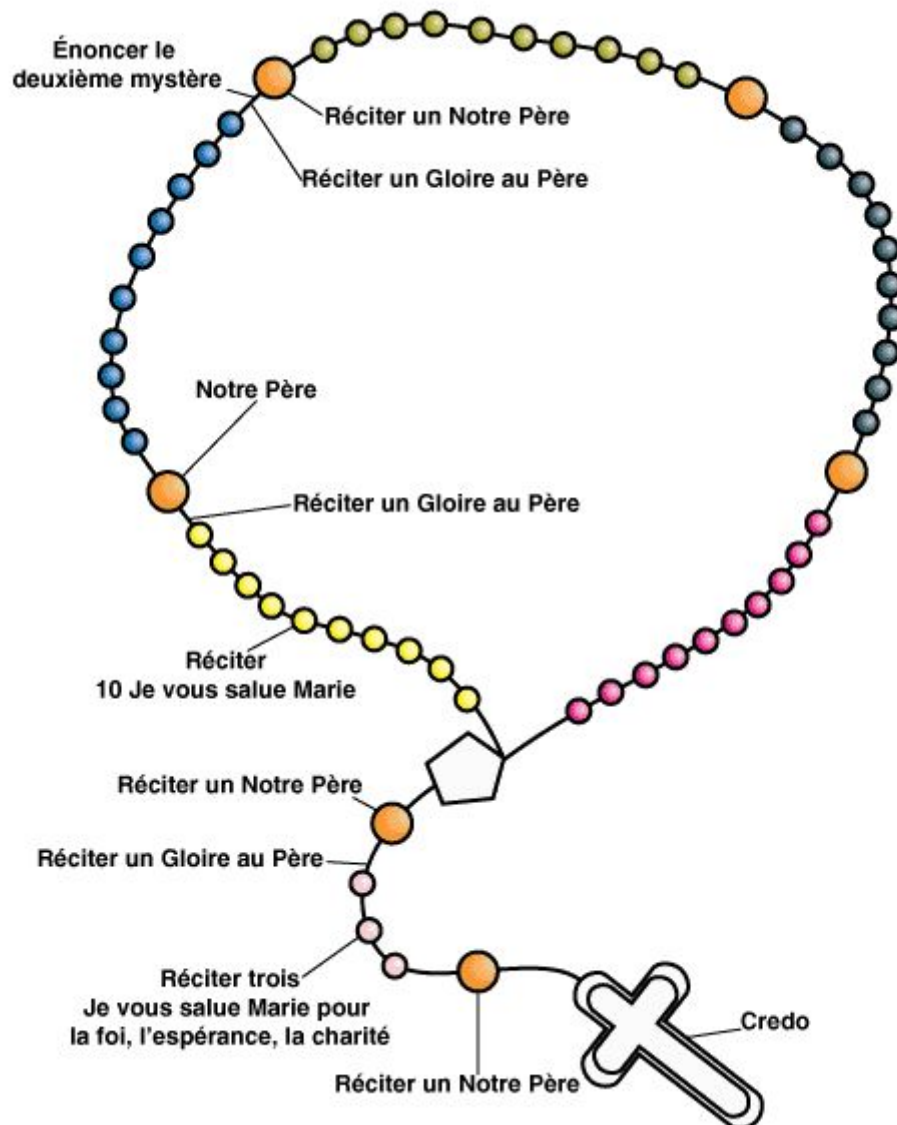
Énoncer le deuxième mystère

Réciter un Notre Père

Réciter un Gloire au Père

Notre Père

Réciter un Gloire au Père

Réciter 10 Je vous salue Marie

Réciter un Notre Père

Réciter un Gloire au Père

Réciter trois Je vous salue Marie pour la foi, l'espérance, la charité

Credo

Réciter un Notre Père